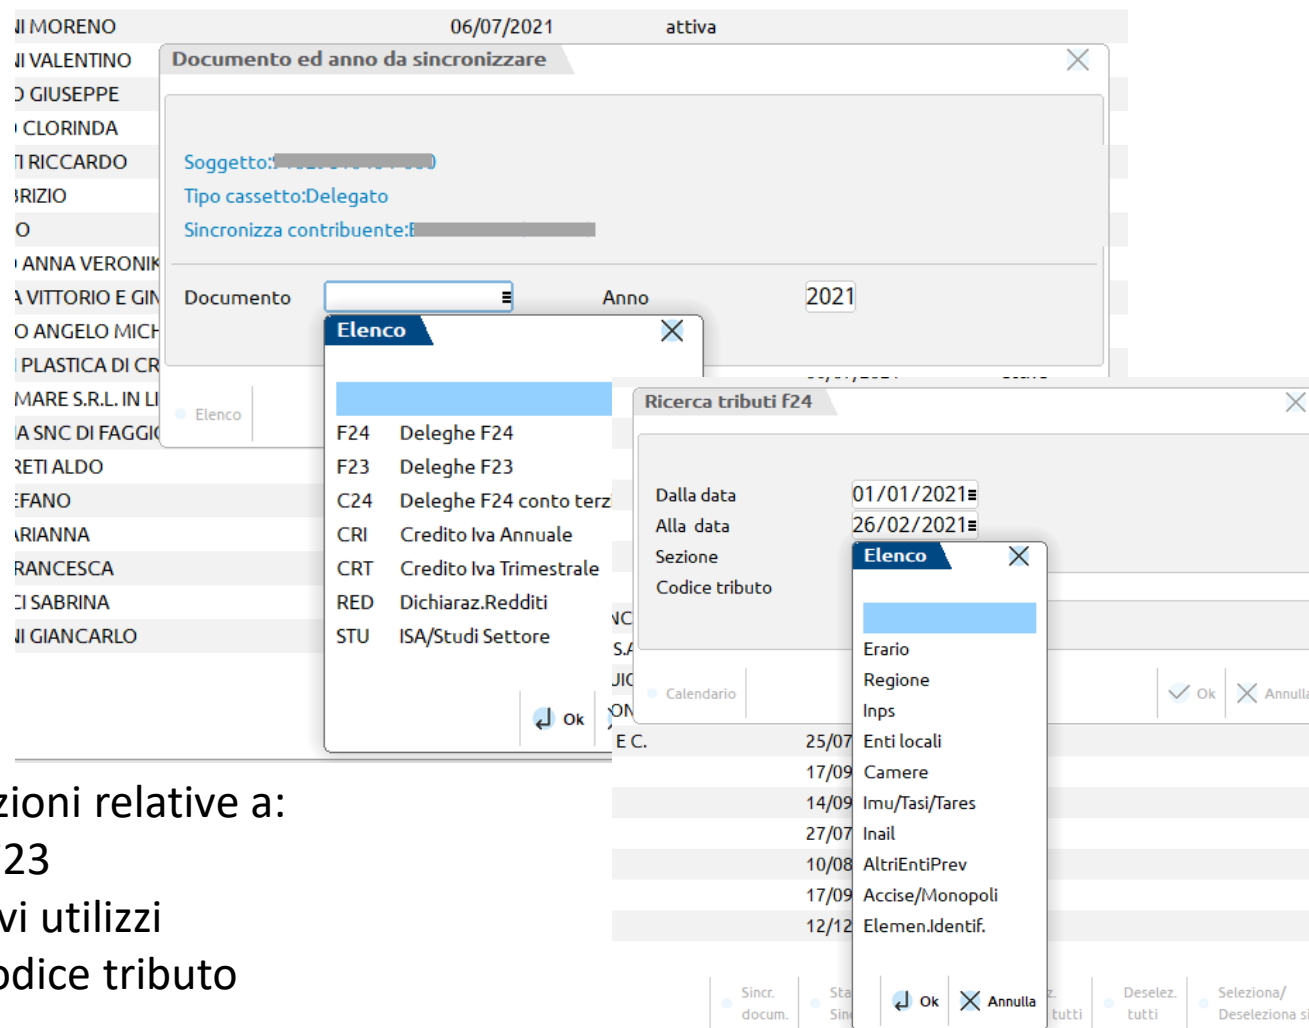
I MORENO 06/07/2021 attiva
I VALENTINO
GIUSEPPE
CLORINDA
I RICCARDO
RIZIO
O
ANNA VERONIK
VITTORIO E GIN
O ANGELO MICH
PLASTICA DI CR
MARE S.R.L. IN LI
A SNC DI FAGGI
RETI ALDO
FANO
ARIANNA
RANCESCA
I SABRINA
I GIANCARLO

Documento ed anno da sincronizzare

Soggetto:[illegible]
Tipo cassetto:Delegato
Sincronizza contribuente:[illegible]

Documento Anno 2021

Elenco

Elenco

| F24 | Deleghe F24 |
|---|---|
| F23 | Deleghe F23 |
| C24 | Deleghe F24 conto terz |
| CRI | Credito Iva Annuale |
| CRT | Credito Iva Trimestrale |
| RED | Dichiaraz.Redditi |
| STU | ISA/Studi Settore |

Ok

Ricerca tributi f24

Dalla data 01/01/2021
Alla data 26/02/2021
Sezione
Codice tributo

Elenco

Erario
Regione
Inps
Enti locali
Camere
Imu/Tasi/Tares
Inail
AltriEntiPrev
Accise/Monopoli
Elemen.Identif.

Ok Annulla

Calendario Ok Annulla

E C. 25/07 17/09 14/09 27/07 10/08 17/09 12/12

Sincr. docum. Sta Sin tutti Deselez. tutti Seleziona/ Deseleziona si

zioni relative a:
23
vi utilizzi
odice tributo